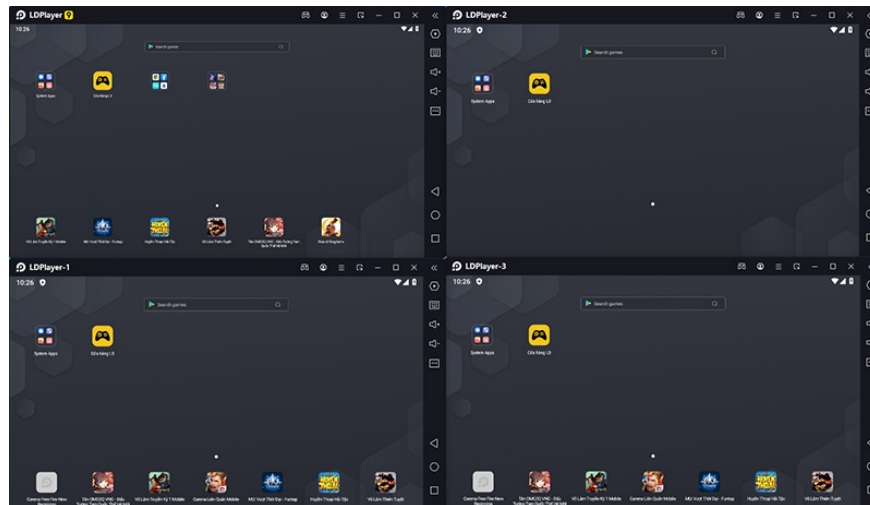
LDPlayer 9

10:26

Search games

System Apps

Cửa hàng LD

Võ Lâm Truyền Kỳ 1 Mobile

MU Vượt Thời Đại - Funtap

Huyền Thoại Hải Tặc

Võ Lâm Thiên Tuyệt

Tân OMG3Q VNG - Đấu Tướng Tam Quốc Thế Hệ Mới

Rise of Kingdoms

LDPlayer-2

10:26

Search games

System Apps

Cửa hàng LD

LDPlayer-1

10:26

Search games

System Apps

Cửa hàng LD

Garena Free Fire New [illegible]

Tân OMG3Q VNG - Đấu Tướng Tam Quốc Thế Hệ Mới

Võ Lâm Truyền Kỳ 1 Mobile

Garena Liên Quân Mobile

MU Vượt Thời Đại - Funtap

Huyền Thoại Hải Tặc

Võ Lâm Thiên Tuyệt

LDPlayer-3

10:26

Search games

System Apps

Cửa hàng LD

Garena Free Fire New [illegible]

Tân OMG3Q VNG - Đấu Tướng Tam Quốc Thế Hệ Mới

Võ Lâm Truyền Kỳ 1 Mobile

Garena Liên Quân Mobile

MU Vượt Thời Đại - Funtap

Huyền Thoại Hải Tặc

Võ Lâm Thiên Tuyệt